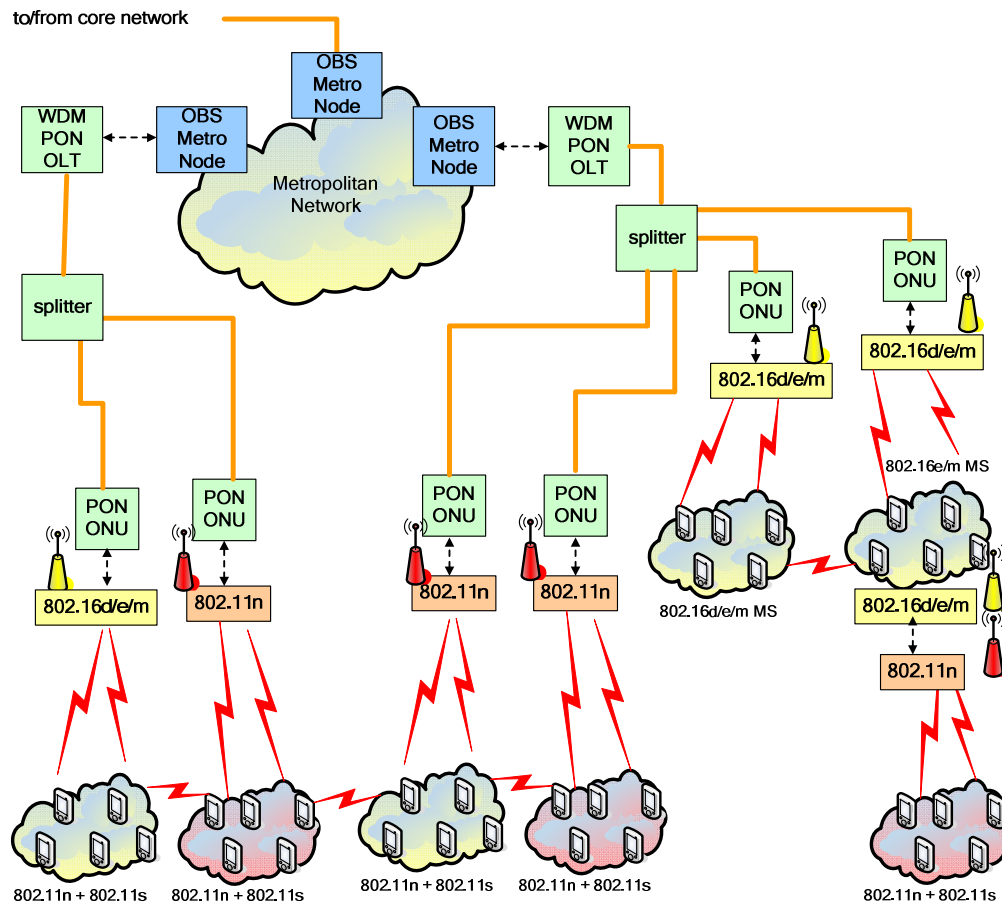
to/from core network

OBS Metro Node

WDM PON OLT

OBS Metro Node

Metropolitan Network

OBS Metro Node

WDM PON OLT

splitter

splitter

PON ONU

PON ONU

802.16d/e/m

802.16d/e/m

802.16e/m MS

PON ONU

PON ONU

PON ONU

PON ONU

802.16d/e/m

802.11n

802.11n

802.11n

802.16d/e/m MS

802.16d/e/m

802.11n

802.11n + 802.11s

802.11n + 802.11s

802.11n + 802.11s

802.11n + 802.11s

802.11n + 802.11s